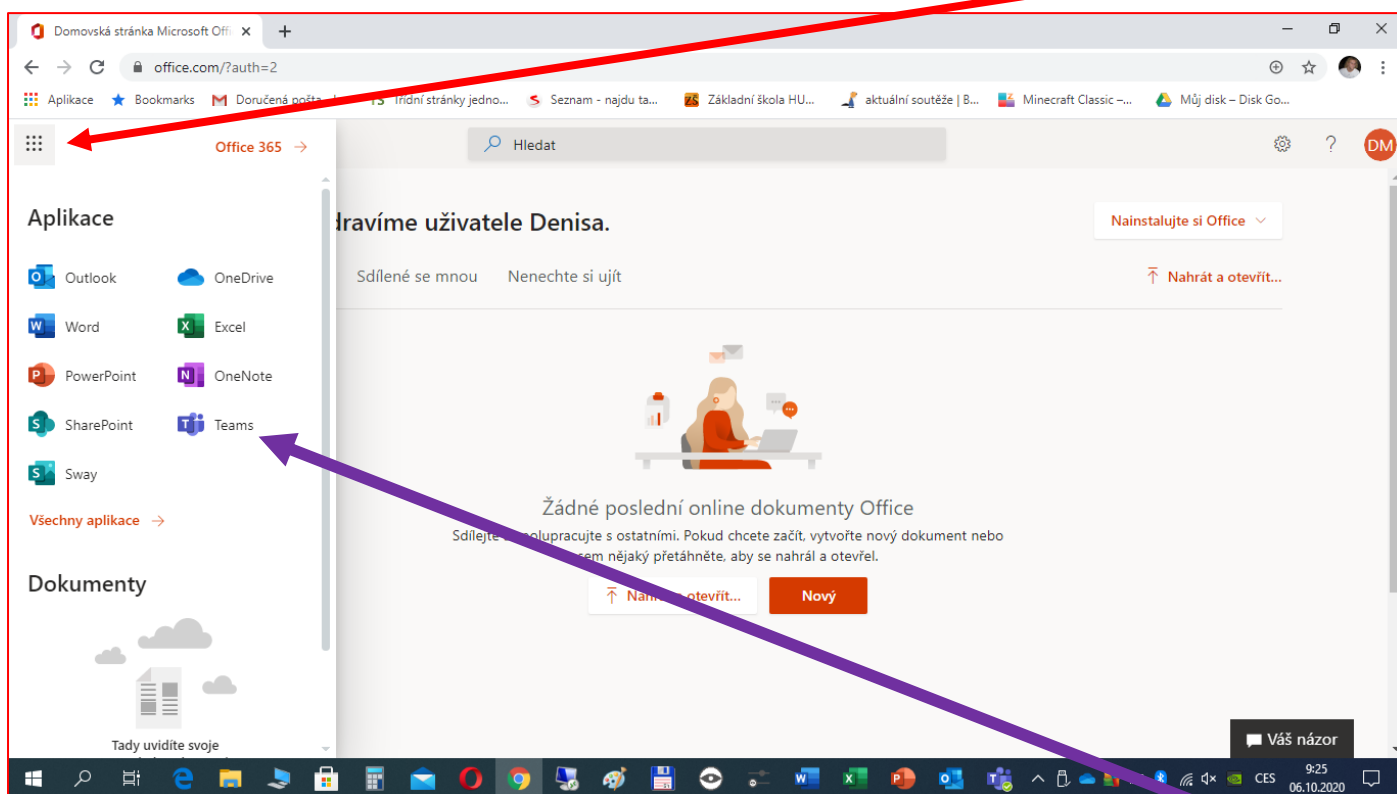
Domovská stránka Microsoft Offi ×
+
office.com/?auth=2
Aplikace Bookmarks Doručená pošta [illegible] Třídní stránky jedno... Seznam - najdu ta... Základní škola HU... aktuální soutěže | B... Minecraft Classic –... Můj disk – Disk Go...

Office 365 →
Hledat
DM

Aplikace
Outlook
OneDrive
Word
Excel
PowerPoint
OneNote
SharePoint
Teams
Sway
Všechny aplikace →

Dokumenty
Tady uvidíte svoje

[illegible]dravíme uživatele Denisa.
Nainstalujte si Office
Sdílené se mnou
Nenechte si ujít
Nahrát a otevřít...

Žádné poslední online dokumenty Office
Sdílejte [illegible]olupracujte s ostatními. Pokud chcete začít, vytvořte nový dokument nebo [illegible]sem nějaký přetáhněte, aby se nahrál a otevřel.
Nah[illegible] otevřít...
Nový

Váš názor

CES 9:25 06.10.2020